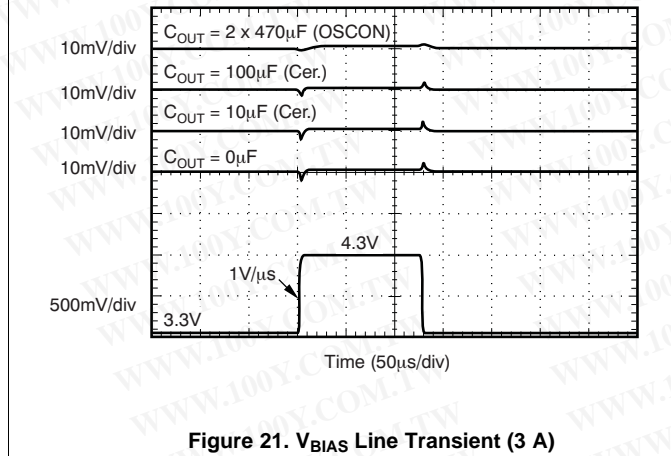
10mV/div
$C_{OUT}$ = 2 x 470μF (OSCON)

10mV/div
$C_{OUT}$ = 100μF (Cer.)

10mV/div
$C_{OUT}$ = 10μF (Cer.)

10mV/div
$C_{OUT}$ = 0μF

4.3V

1V/μs

500mV/div
3.3V

Time (50μs/div)

Figure 21. $V_{BIAS}$ Line Transient (3 A)

WWW.100Y.COM.TW